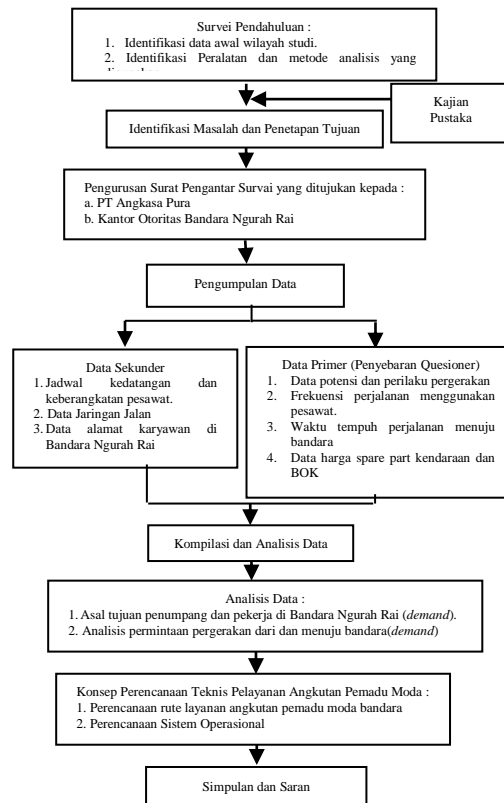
Survei Pendahuluan :
1. Identifikasi data awal wilayah studi.
2. Identifikasi Peralatan dan metode analisis yang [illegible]

Kajian Pustaka

Identifikasi Masalah dan Penetapan Tujuan

Pengurusan Surat Pengantar Survai yang ditujukan kepada :
a. PT Angkasa Pura
b. Kantor Otoritas Bandara Ngurah Rai

Pengumpulan Data

Data Sekunder
1. Jadwal kedatangan dan keberangkatan pesawat.
2. Data Jaringan Jalan
3. Data alamat karyawan di Bandara Ngurah Rai

Data Primer (Penyebaran Quesioner)
1. Data potensi dan perilaku pergerakan
2. Frekuensi perjalanan menggunakan pesawat.
3. Waktu tempuh perjalanan menuju bandara
4. Data harga spare part kendaraan dan BOK

Kompilasi dan Analisis Data

Analisis Data :
1. Asal tujuan penumpang dan pekerja di Bandara Ngurah Rai (*demand*).
2. Analisis permintaan pergerakan dari dan menuju bandara(*demand*)

Konsep Perencanaan Teknis Pelayanan Angkutan Pemadu Moda :
1. Perencanaan rute layanan angkutan pemadu moda bandara
2. Perencanaan Sistem Operasional

Simpulan dan Saran